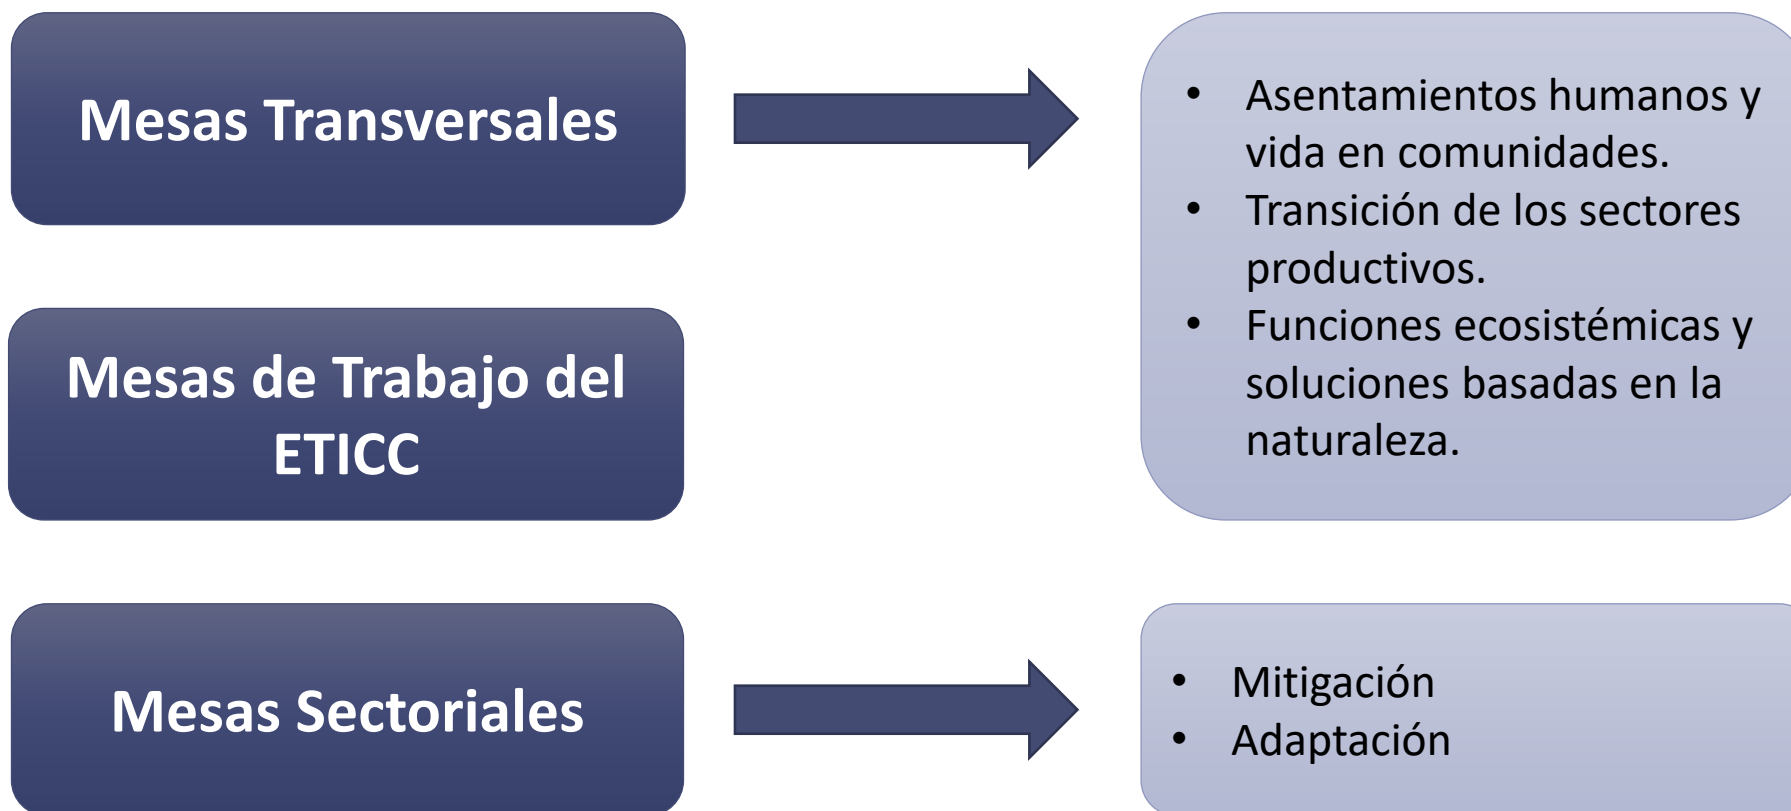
Mesas Transversales

- Asentamientos humanos y vida en comunidades.
- Transición de los sectores productivos.
- Funciones ecosistémicas y soluciones basadas en la naturaleza.

Mesas de Trabajo del ETICC

Mesas Sectoriales

- Mitigación
- Adaptación